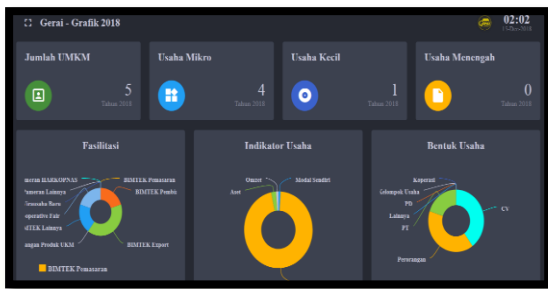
Gerai - Grafik 2018

02:02

Jumlah UMKM
5
Tahun 2018

Usaha Mikro
4
Tahun 2018

Usaha Kecil
1
Tahun 2018

Usaha Menengah
0
Tahun 2018

Fasilitasi
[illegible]meran HARKOPNAS
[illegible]emeran Lainnya
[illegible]irausaha Baru
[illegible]operative Fair
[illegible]TEK Lainnya
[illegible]angan Produk UKM
BIMTEK Pemasaran
BIMTEK Pembi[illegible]
BIMTEK Export

BIMTEK Pemasaran

Indikator Usaha
Omzet
Aset
Modal Sendiri

Bentuk Usaha
Koperasi
Kelompok Usaha
PD
Lainnya
PT
CV
Perorangan